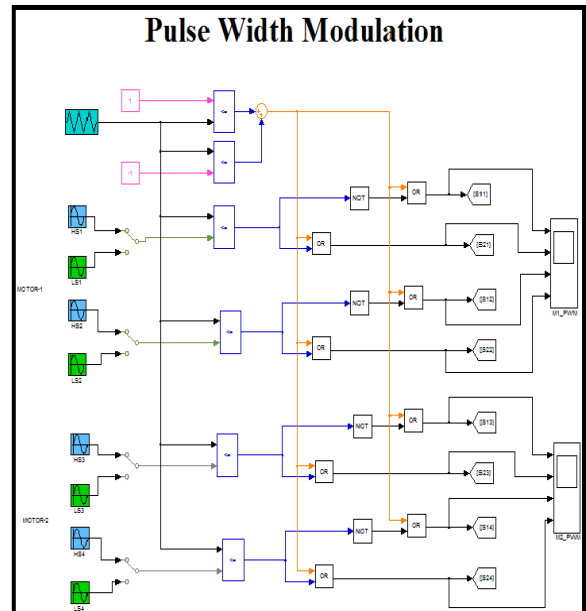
Pulse Width Modulation

1

-1

HS1

LS1

MOTOR-1

HS2

LS2

HS3

LS3

MOTOR-2

HS4

LS4

NOT

OR

OR

[S11]

[S21]

NOT

OR

OR

[S12]

[S22]

M1_PWM

NOT

OR

OR

[S13]

[S23]

NOT

OR

OR

[S14]

[S24]

M2_PWM